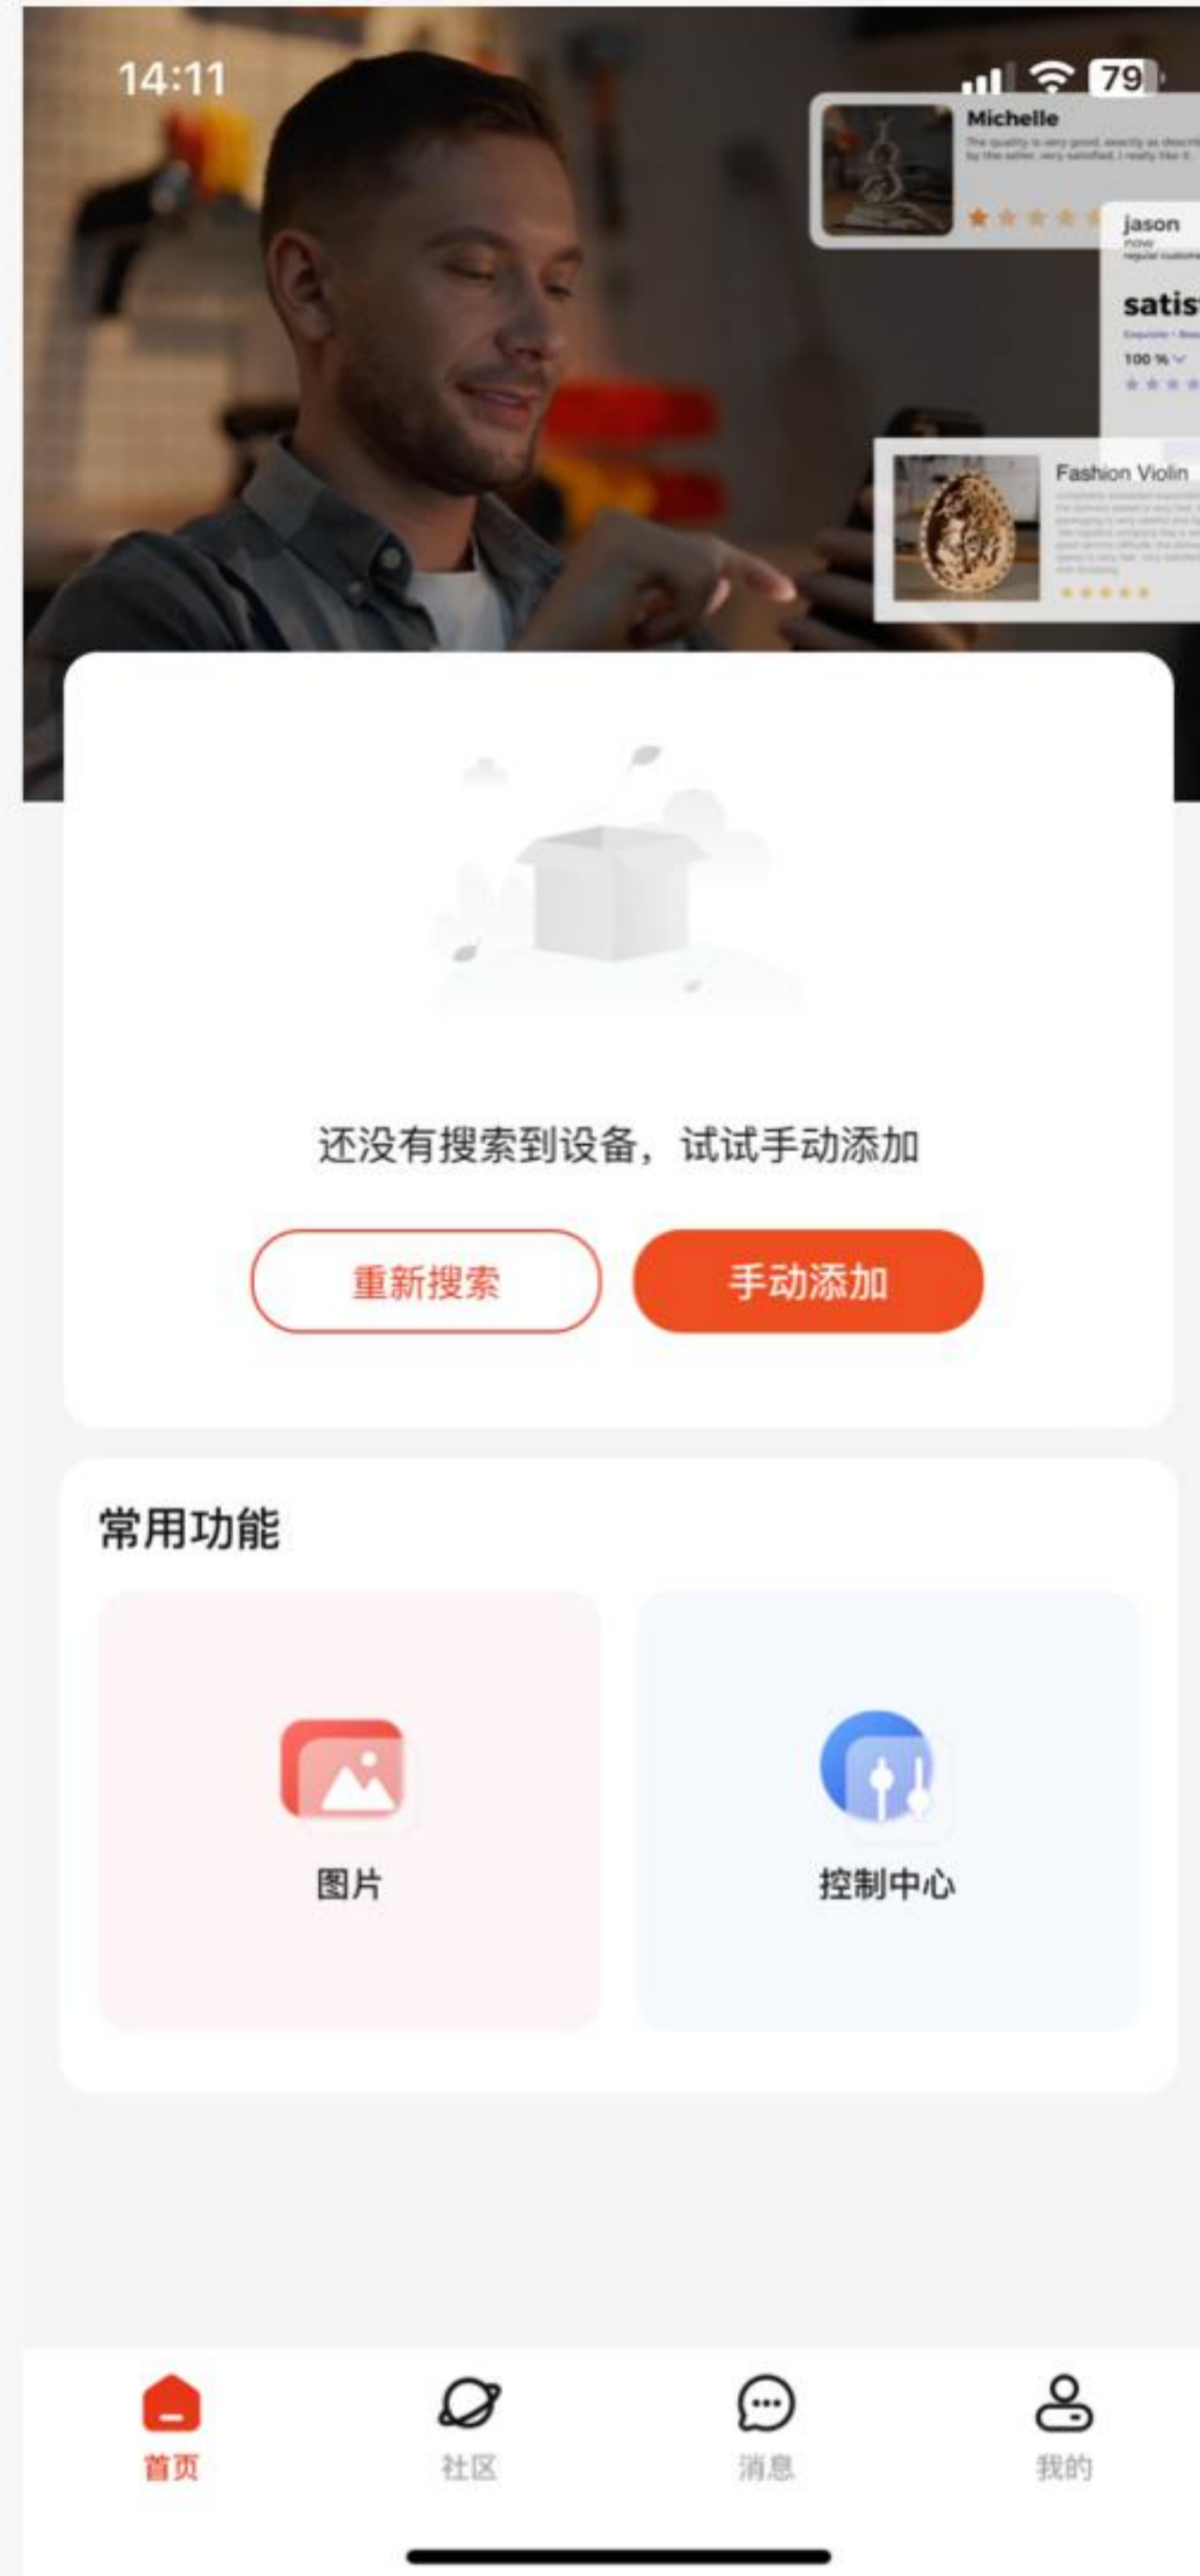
14:11

79

Michelle

The quality is very good, exactly as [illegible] by the seller, very satisfied, I really like it.

jason

now

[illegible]

satis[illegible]

100 %

Fashion Violin

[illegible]

还没有搜索到设备，试试手动添加

重新搜索

手动添加

常用功能

图片

控制中心

首页

社区

消息

我的